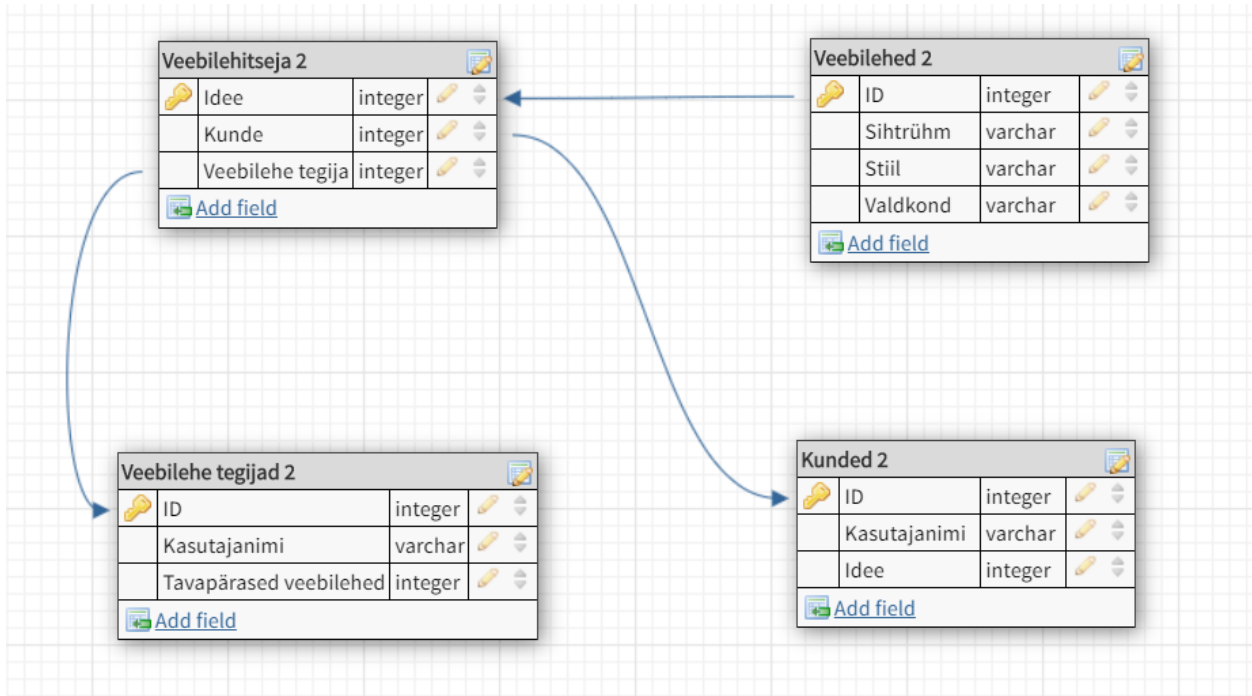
Veebilehitseja 2

| | | |
|---|---|---|
| | Idee | integer |
| | Kunde | integer |
| | Veebilehe tegija | integer |

Add field

Veebilehed 2

| | | |
|---|---|---|
| | ID | integer |
| | Sihtrühm | varchar |
| | Stiil | varchar |
| | Valdkond | varchar |

Add field

Veebilehe tegijad 2

| | | |
|---|---|---|
| | ID | integer |
| | Kasutajanimi | varchar |
| | Tavapärased veebilehed | integer |

Add field

Kunded 2

| | | |
|---|---|---|
| | ID | integer |
| | Kasutajanimi | varchar |
| | Idee | integer |

Add field